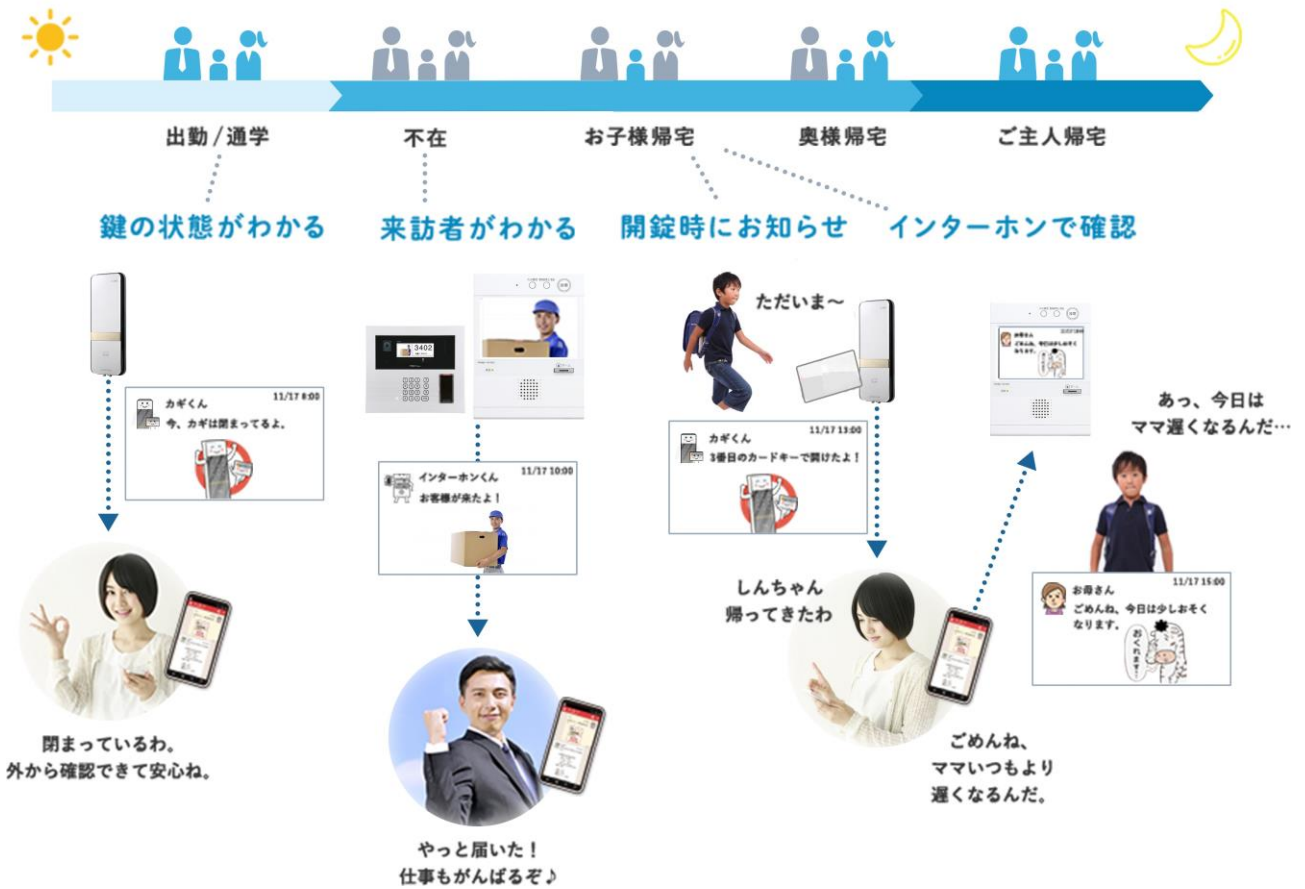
出勤／通学

不在

お子様帰宅

奥様帰宅

ご主人帰宅

鍵の状態がわかる

来訪者がわかる

開錠時にお知らせ

インターホンで確認

カギくん 11/17 8:00
今、カギは閉まってるよ。

閉まっているわ。
外から確認できて安心ね。

3402

インターホンくん 11/17 10:00
お客様が来たよ！

やっと届いた！
仕事もがんばるぞ♪

ただいま〜

カギくん 11/17 13:00
3番目のカードキーで開けたよ！

しんちゃん
帰ってきたわ

ごめんね、
ママいつもより
遅くなるんだ。

あっ、今日は
ママ遅くなるんだ…

お母さん 11/17 15:00
ごめんね、今日は少しおそくなります。
おくれます…